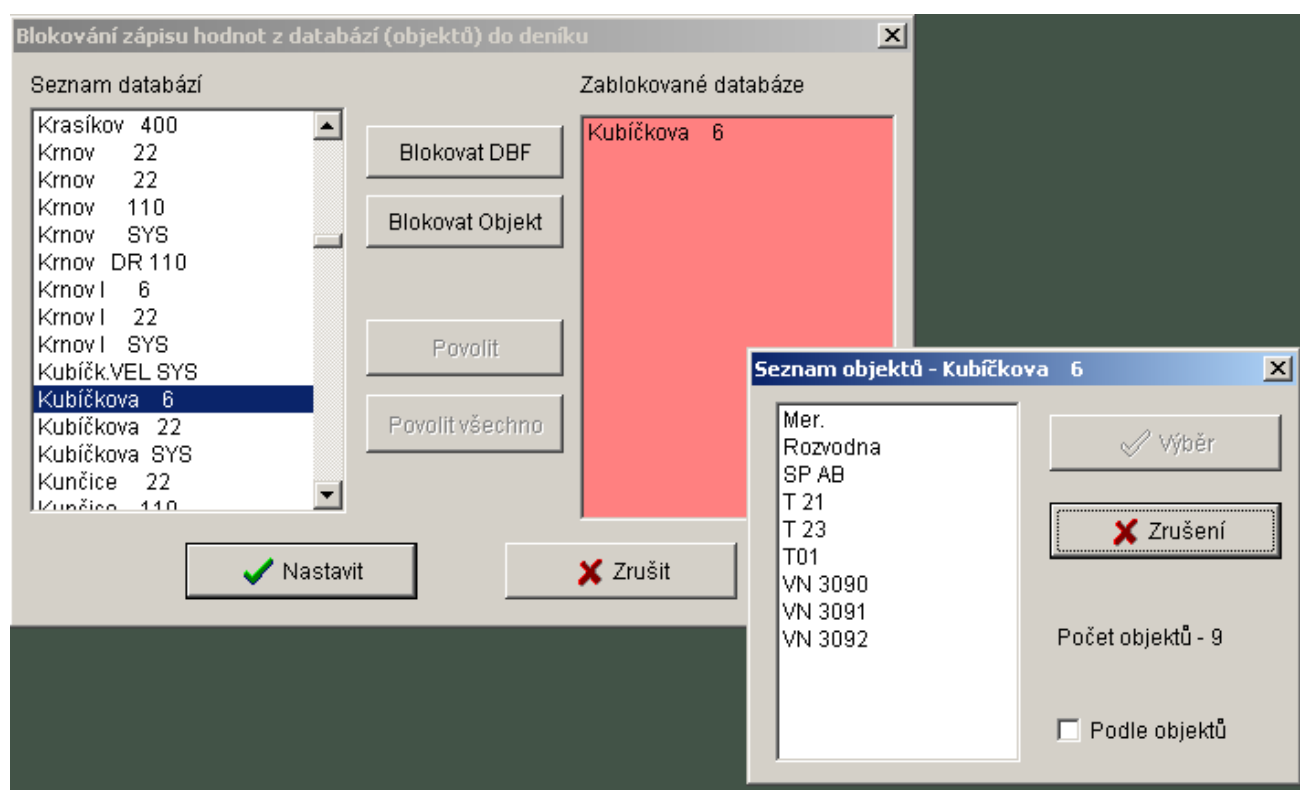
Blokování zápisu hodnot z databází (objektů) do deníku

Seznam databází

Krasíkov 400
Krnov 22
Krnov 22
Krnov 110
Krnov SYS
Krnov DR 110
Krnov I 6
Krnov I 22
Krnov I SYS
Kubíčk.VEL SYS
Kubíčkova 6
Kubíčkova 22
Kubíčkova SYS
Kunčice 22
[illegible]

Blokovat DBF

Blokovat Objekt

Povolit

Povolit všechno

Zablokované databáze

Kubíčkova 6

Nastavit

Zrušit

Seznam objektů - Kubíčkova 6

Mer.
Rozvodna
SP AB
T 21
T 23
T01
VN 3090
VN 3091
VN 3092

Výběr

Zrušení

Počet objektů - 9

Podle objektů